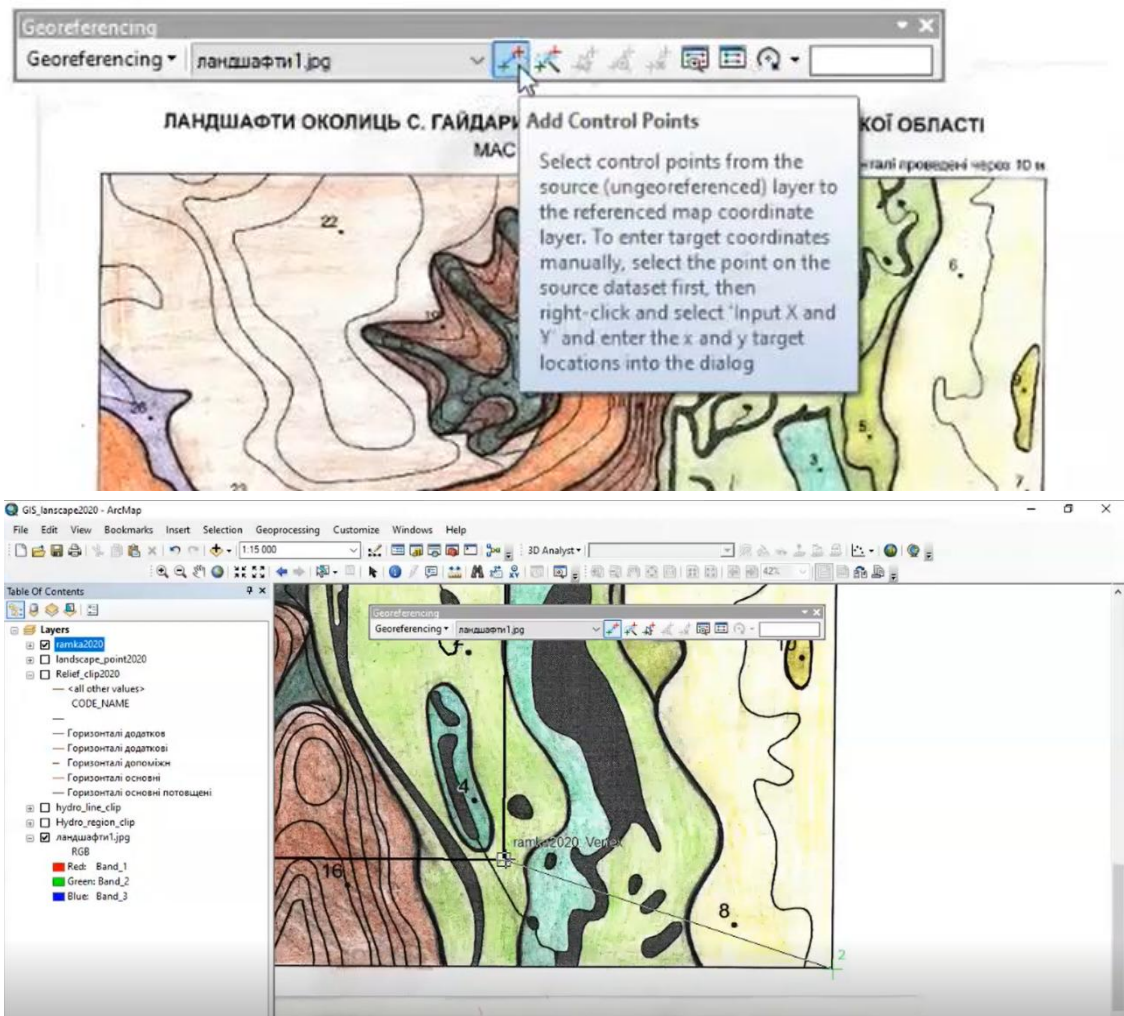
Georeferencing

Georeferencing ▾ ландшафти1.jpg

ЛАНДШАФТИ ОКОЛИЦЬ С. ГАЙДАРИ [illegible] КОЇ ОБЛАСТІ

МАС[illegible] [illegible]талі проведені через 10 м

Add Control Points

Select control points from the source (ungeoreferenced) layer to the referenced map coordinate layer. To enter target coordinates manually, select the point on the source dataset first, then right-click and select 'Input X and Y' and enter the x and y target locations into the dialog

22

10

6

20

9

5

3

7

GIS_lanscape2020 - ArcMap

File Edit View Bookmarks Insert Selection Geoprocessing Customize Windows Help

1:15 000

3D Analyst ▾

42%

Table Of Contents

Layers
ramka2020
landscape_point2020
Relief_clip2020
<all other values>
CODE_NAME
—
Горизонталі додатков
Горизонталі додаткові
Горизонталі допоміжн
Горизонталі основні
Горизонталі основні потовщені
hydro_line_clip
Hydro_region_clip
ландшафти1.jpg
RGB
Red: Band_1
Green: Band_2
Blue: Band_3

Georeferencing

Georeferencing ▾ ландшафти1.jpg

4

16

ramka2020_Vertex

8.

10

2